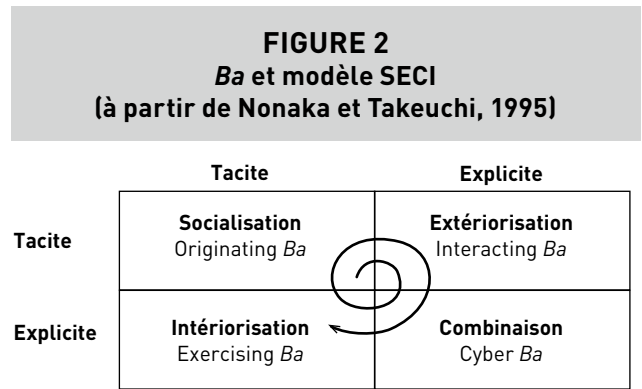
FIGURE 2
*Ba* et modèle SECI
(à partir de Nonaka et Takeuchi, 1995)

| | Tacite | Explicite |
|---|---|---|
| Tacite | Socialisation Originating *Ba* | Extériorisation Interacting *Ba* |
| Explicite | Intériorisation Exercising *Ba* | Combinaison Cyber *Ba* |